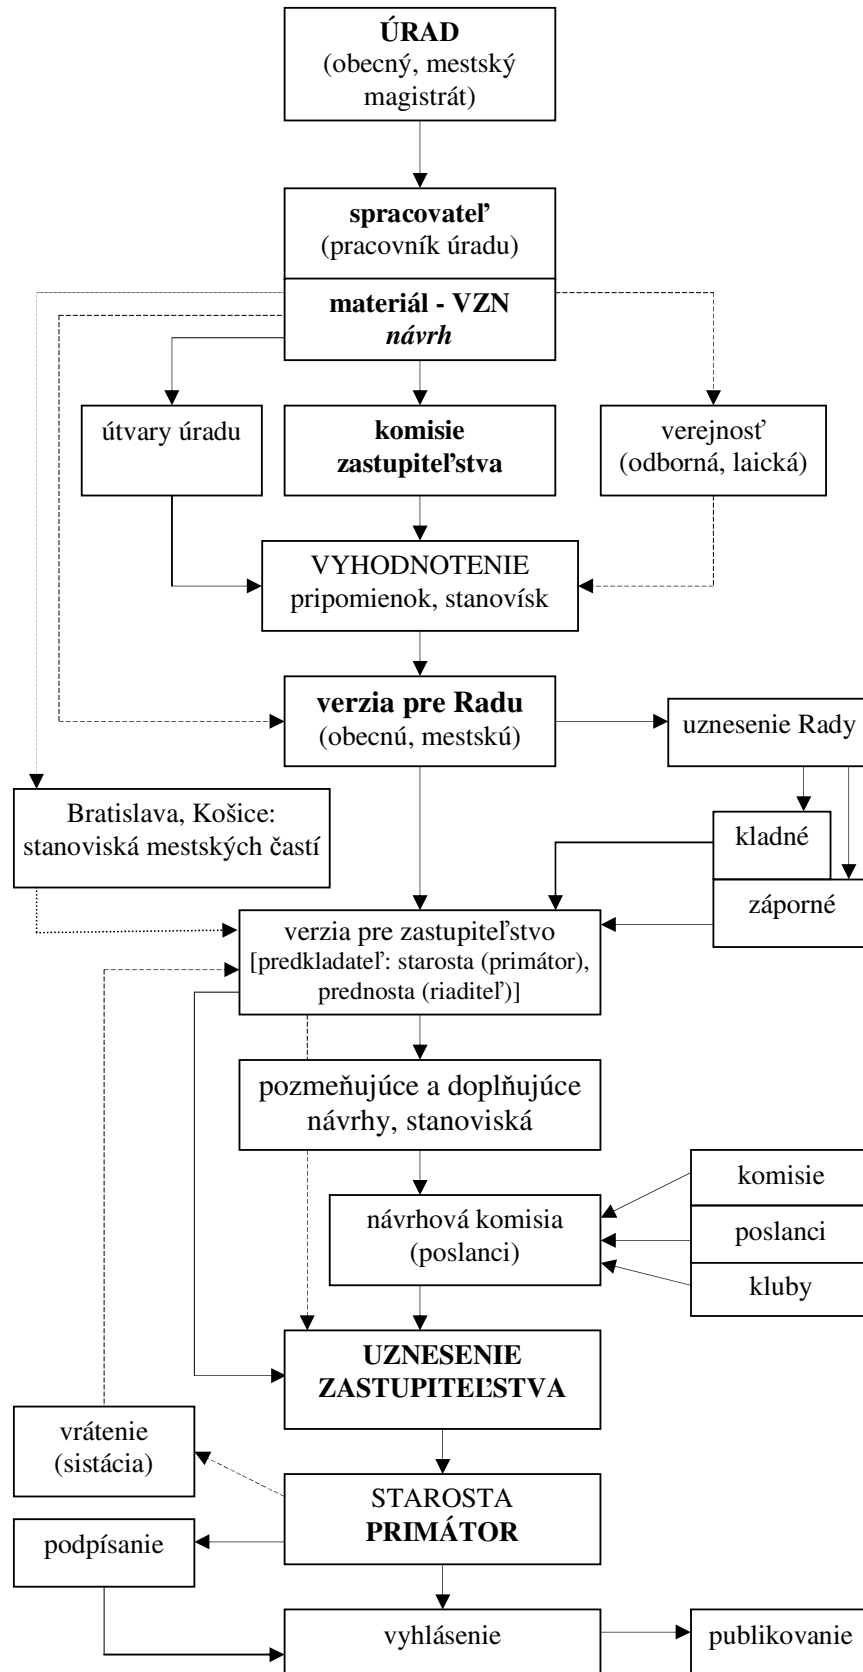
ÚRAD
(obecný, mestský magistrát)

spracovateľ
(pracovník úradu)

materiál - VZN
návrh

útvary úradu

komisie zastupiteľstva

verejnosť
(odborná, laická)

VYHODNOTENIE
pripomienok, stanovísk

verzia pre Radu
(obecnú, mestskú)

uznesenie Rady

Bratislava, Košice:
stanoviská mestských častí

kladné

záporné

verzia pre zastupiteľstvo
[predkladateľ: starosta (primátor), prednosta (riaditeľ)]

pozmeňujúce a doplňujúce návrhy, stanoviská

návrhová komisia
(poslanci)

komisie

poslanci

kluby

UZNESENIE
ZASTUPITEĽSTVA

vrátenie
(sistácia)

STAROSTA
PRIMÁTOR

podpísanie

vyhlásenie

publikovanie